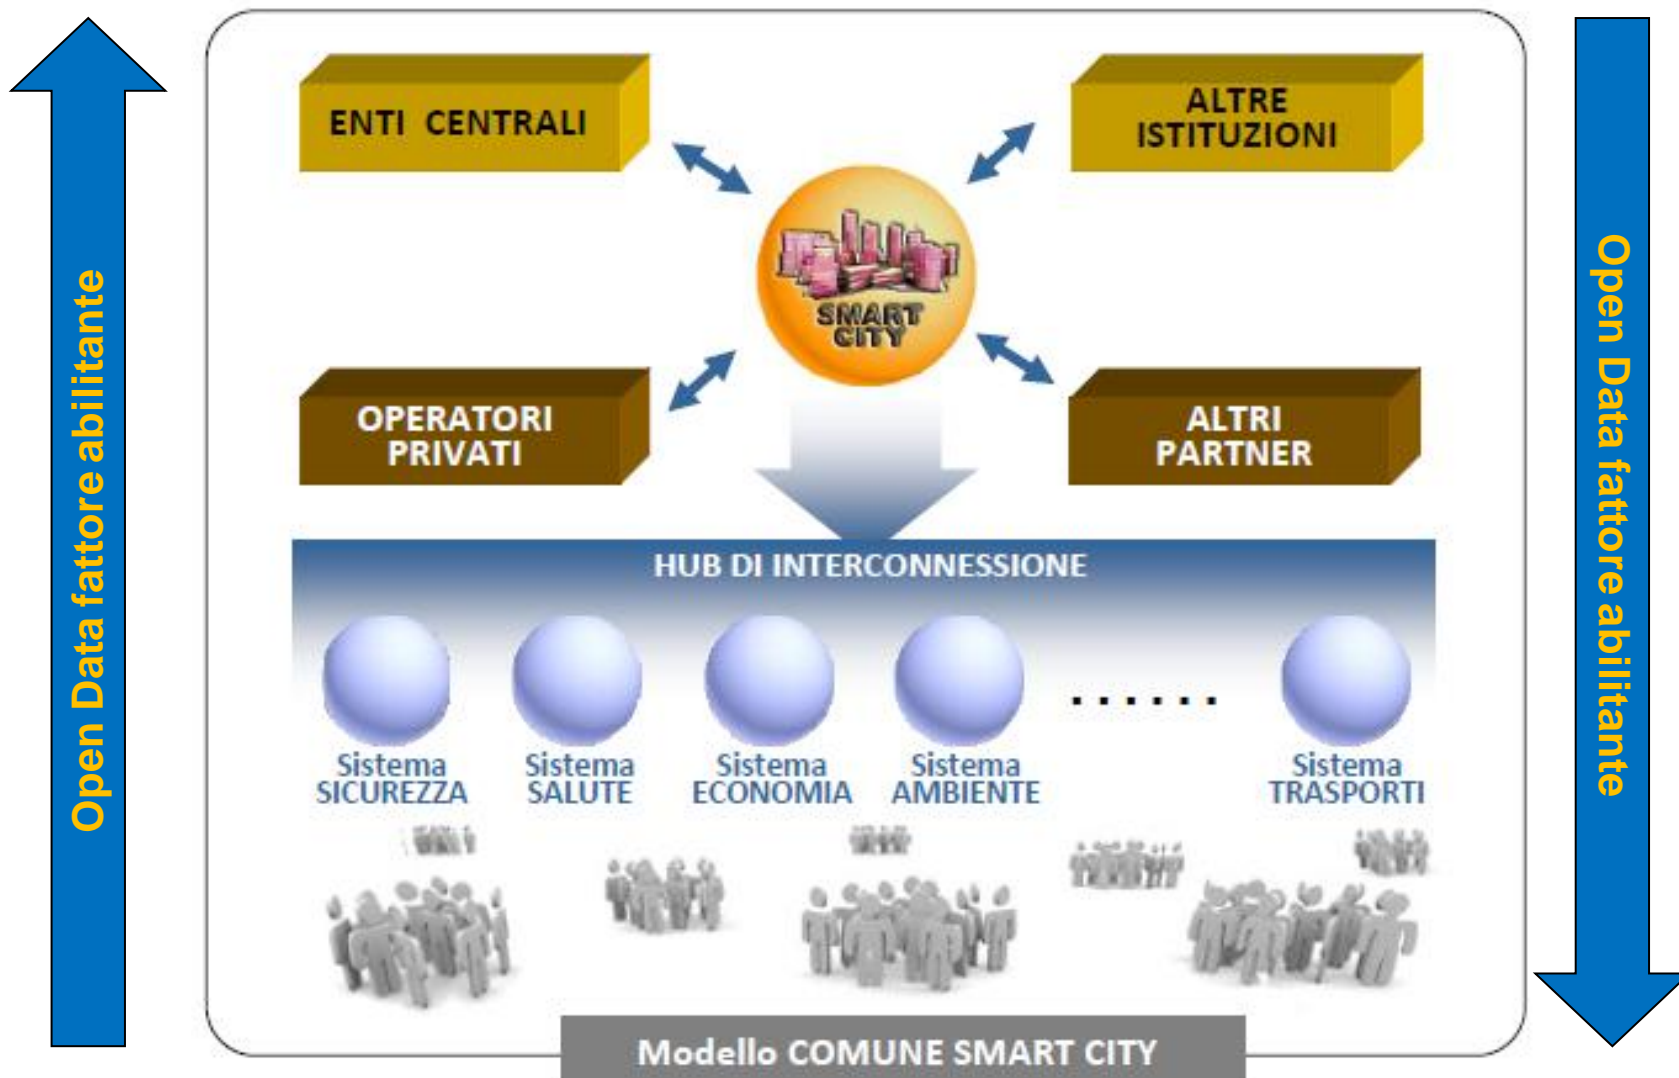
Open Data fattore abilitante

ENTI CENTRALI

ALTRE ISTITUZIONI

SMART CITY

OPERATORI PRIVATI

ALTRI PARTNER

HUB DI INTERCONNESSIONE

Sistema SICUREZZA

Sistema SALUTE

Sistema ECONOMIA

Sistema AMBIENTE

.......

Sistema TRASPORTI

Modello COMUNE SMART CITY

Open Data fattore abilitante